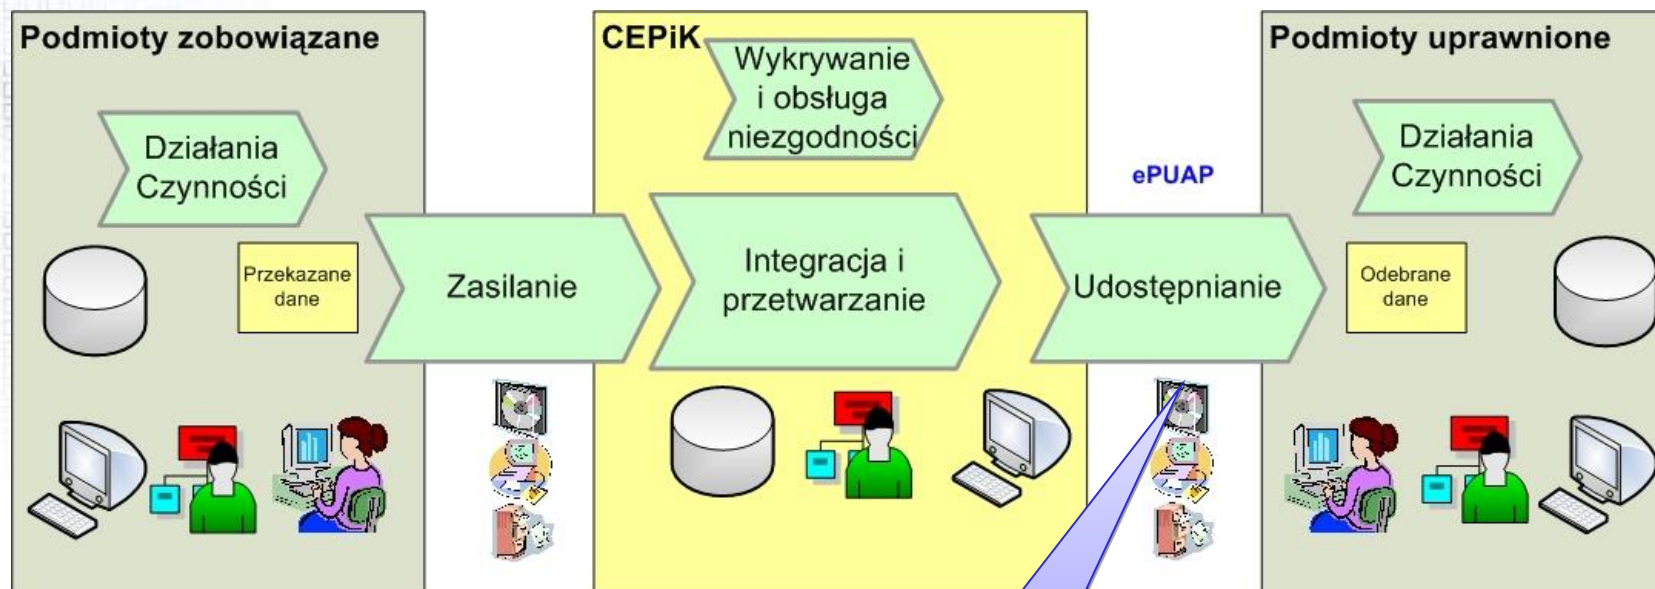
Podmioty zobowiązane

Działania Czynności

Przekazane dane

Zasilanie

CEPiK

Wykrywanie i obsługa niezgodności

Integracja i przetwarzanie

ePUAP

Udostępnianie

Podmioty uprawnione

Działania Czynności

Odebrane dane